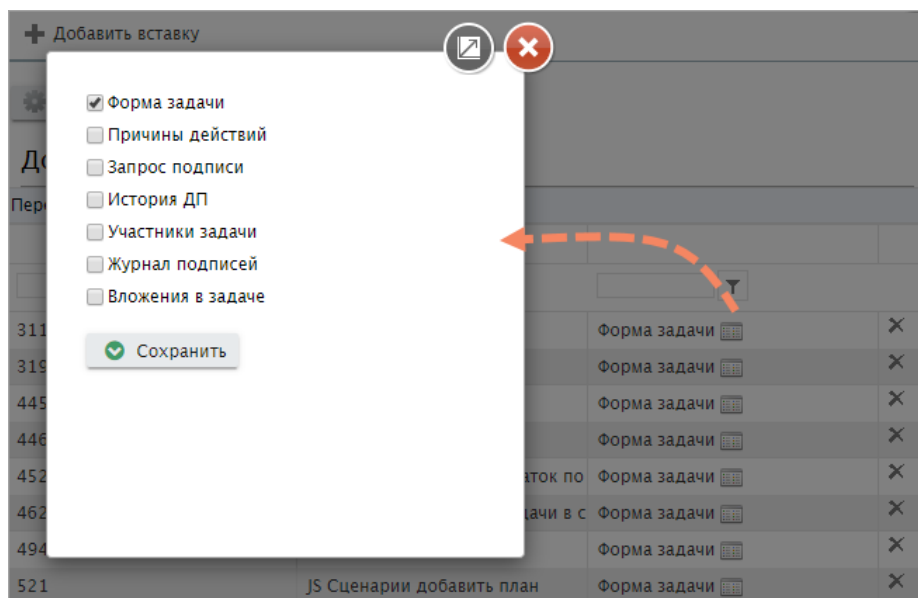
Добавить вставку

До
Пере

Форма задачи
Причины действий
Запрос подписи
История ДП
Участники задачи
Журнал подписей
Вложения в задаче

Сохранить

| | | | |
|---|---|---|---|
| 311 | | Форма задачи | ✕ |
| 319 | | Форма задачи | ✕ |
| 445 | | Форма задачи | ✕ |
| 446 | | Форма задачи | ✕ |
| 452 | аток по | Форма задачи | ✕ |
| 462 | дачи в с | Форма задачи | ✕ |
| 494 | | Форма задачи | ✕ |
| 521 | JS Сценарии добавить план | Форма задачи | ✕ |